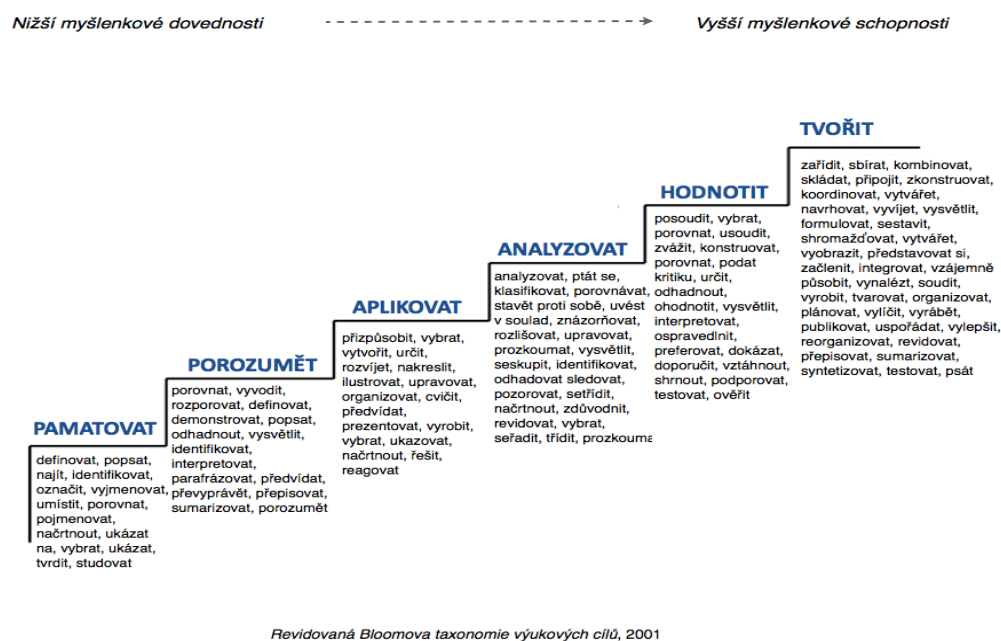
Nižší myšlenkové dovednosti

Vyšší myšlenkové schopnosti

TVOŘIT

zařídit, sbírat, kombinovat, skládat, připojit, zkonstruovat, koordinovat, vytvářet, navrhovat, vyvíjet, vysvětlit, formulovat, sestavit, shromažďovat, vytvářet, vyobrazit, představovat si, začlenit, integrovat, vzájemně působit, vynalézt, soudit, vyrobit, tvarovat, organizovat, plánovat, vyléčit, vyrábět, publikovat, uspořádat, vylepšit, reorganizovat, revidovat, přepisovat, sumarizovat, syntetizovat, testovat, psát

HODNOTIT

posoudit, vybrat, porovnat, usoudit, zvážit, konstruovat, porovnat, podat kritiku, určit, odhadnout, ohodnotit, vysvětlit, interpretovat, ospravedlnit, preferovat, dokázat, doporučit, vztáhnout, shrnout, podporovat, testovat, ověřit

ANALYZOVAT

analyzovat, ptát se, klasifikovat, porovnávat, stavět proti sobě, uvést v soulad, znázorňovat, rozlišovat, upravovat, prozkoumat, vysvětlit, seskupit, identifikovat, odhadovat sledovat, pozorovat, setřídit, načrtnout, zdůvodnit, revidovat, vybrat, seřadit, třídit, prozkouma

APLIKOVAT

přizpůsobit, vybrat, vytvořit, určit, rozvíjet, nakreslit, ilustrovat, upravovat, organizovat, cvičit, předvídat, prezentovat, vyrobit, vybrat, ukazovat, načrtnout, řešit, reagovat

POROZUMĚT

porovnat, vyvodit, rozporovat, definovat, demonstrovat, popsat, odhadnout, vysvětlit, identifikovat, interpretovat, parafrázovat, předvídat, převyprávět, přepisovat, sumarizovat, porozumět

PAMATOVAT

definovat, popsat, najít, identifikovat, označit, vyjmenovat, umístit, porovnat, pojmenovat, načrtnout, ukázat na, vybrat, ukázat, tvrdit, studovat

Revidovaná Bloomova taxonomie výukových cílů, 2001